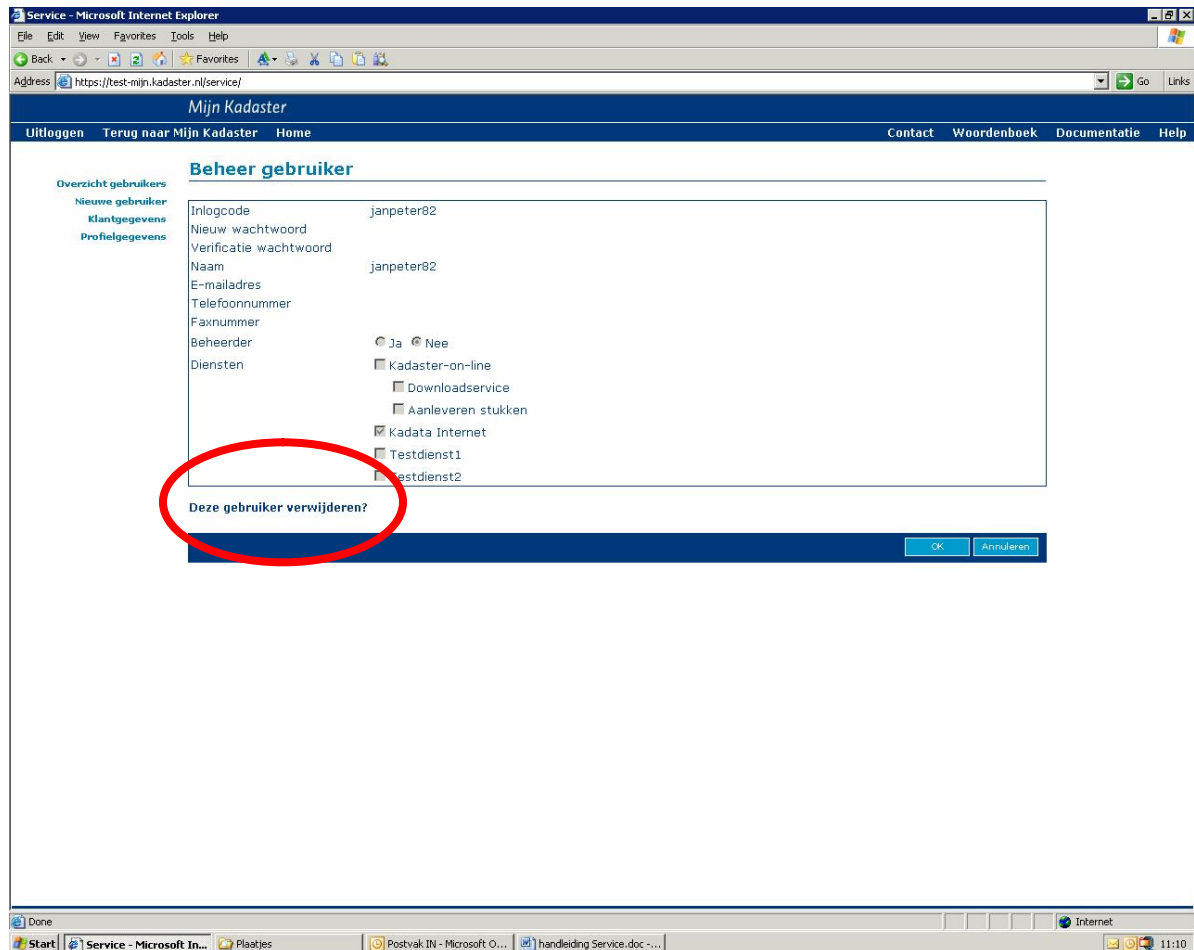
Service - Microsoft Internet Explorer

File Edit View Favorites Tools Help

Back Favorites

Address https://test-mijn.kadaster.nl/service/ Go Links

Mijn Kadaster

Uitloggen Terug naar Mijn Kadaster Home

Contact Woordenboek Documentatie Help

Overzicht gebruikers
Nieuwe gebruiker
Klantgegevens
Profielgegevens

Beheer gebruiker

| | |
|---|---|
| Inlogcode | janpeter82 |
| Nieuw wachtwoord | |
| Verificatie wachtwoord | |
| Naam | janpeter82 |
| E-mailadres | |
| Telefoonnummer | |
| Faxnummer | |
| Beheerder | Ja Nee |
| Diensten | Kadaster-on-line |
| | Downloadservice |
| | Aanleveren stukken |
| | Kadata Internet |
| | Testdienst1 |
| | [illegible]estdienst2 |

Deze gebruiker verwijderen?

OK Annuleren

Done

Internet

Start Service - Microsoft In... Plaatjes Postvak IN - Microsoft O... handleiding Service.doc -...

11:10